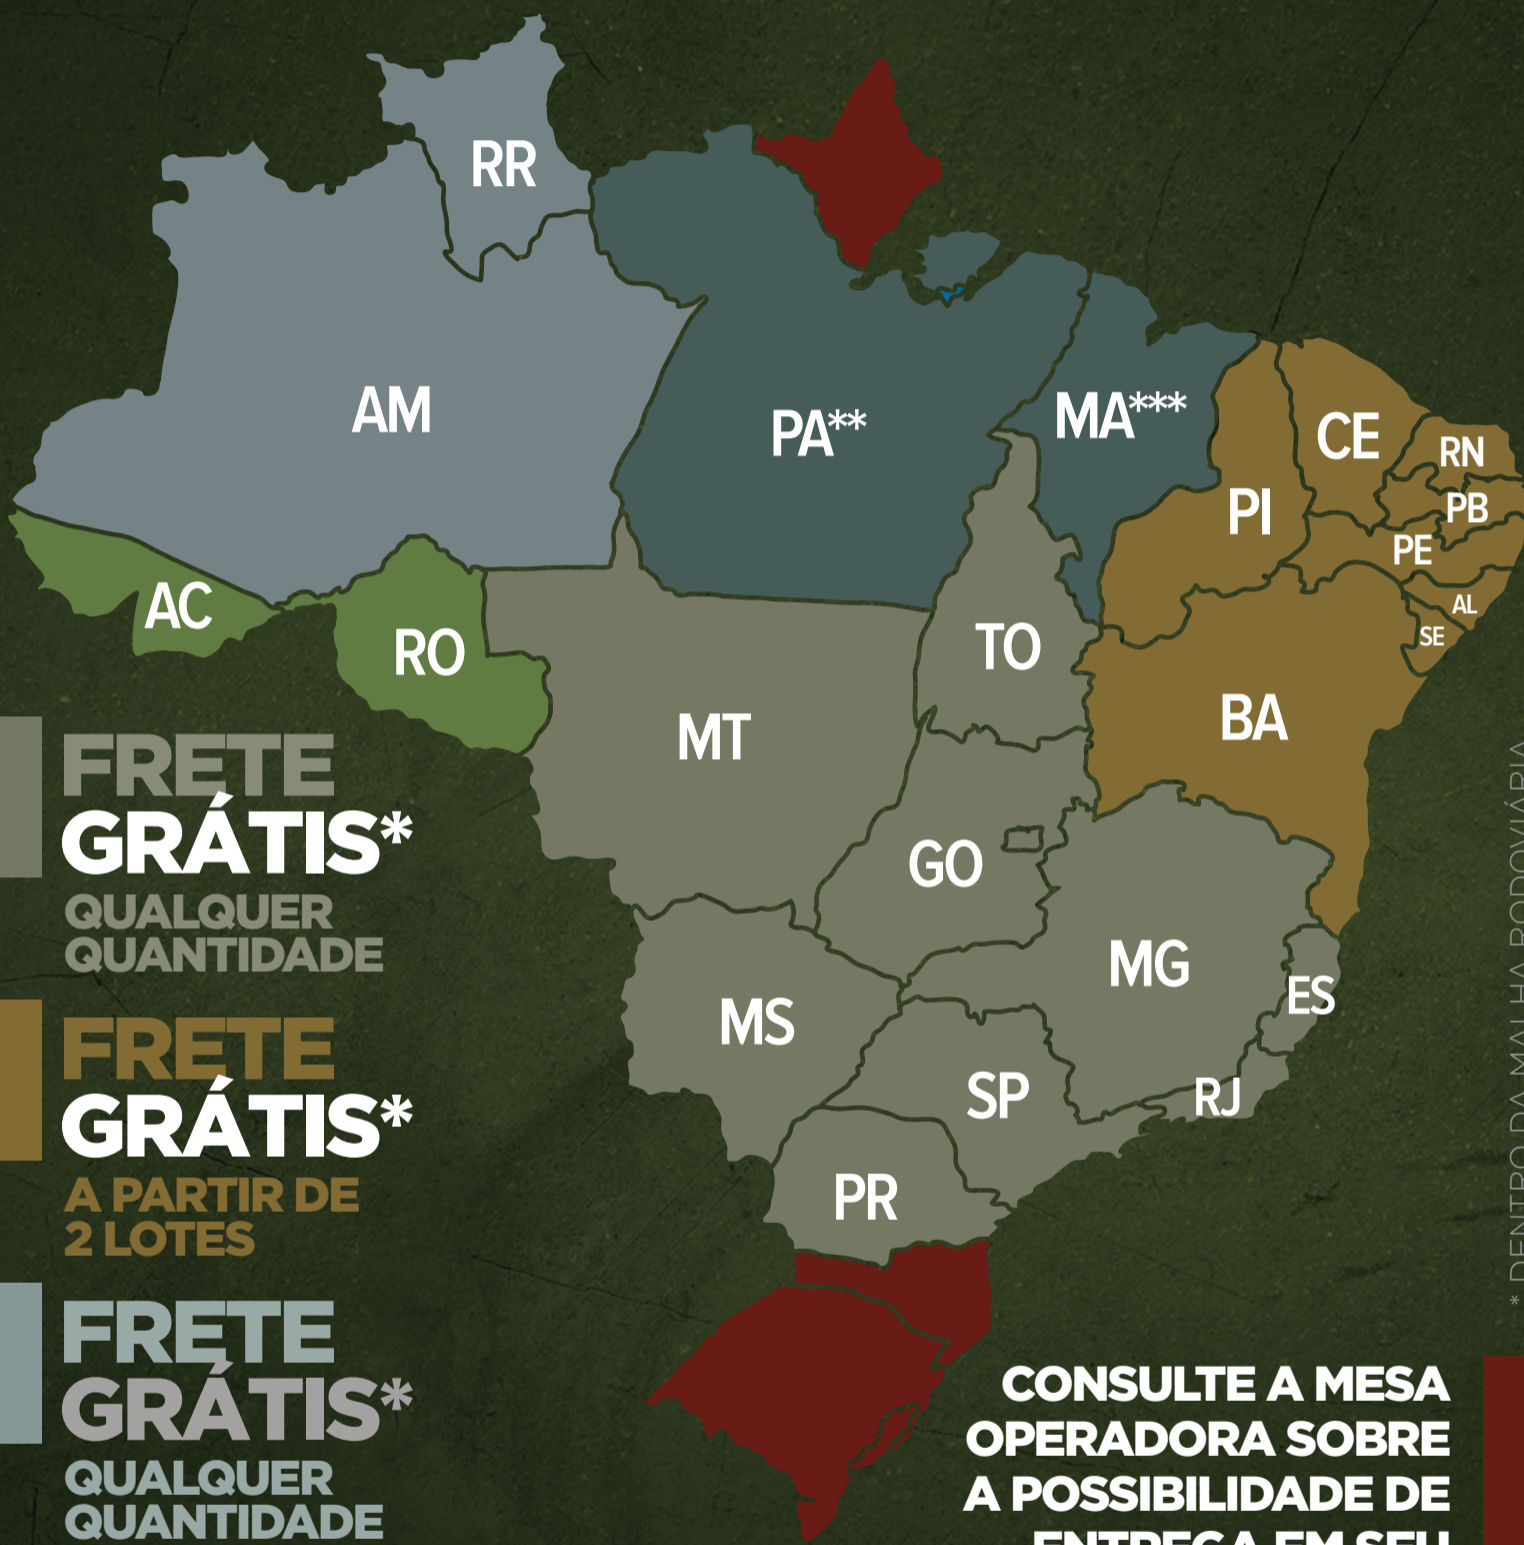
RR
AM
PA**
MA***
CE
RN
PB
PI
PE
AL
SE
AC
RO
TO
MT
BA
GO
MG
ES
MS
SP
RJ
PR

FRETE GRÁTIS* QUALQUER QUANTIDADE

FRETE GRÁTIS* A PARTIR DE 2 LOTES

FRETE GRÁTIS* QUALQUER QUANTIDADE

CONSULTE A MESA OPERADORA SOBRE A POSSIBILIDADE DE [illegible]

* DENTRO DA MALHA RODOVIÁRIA